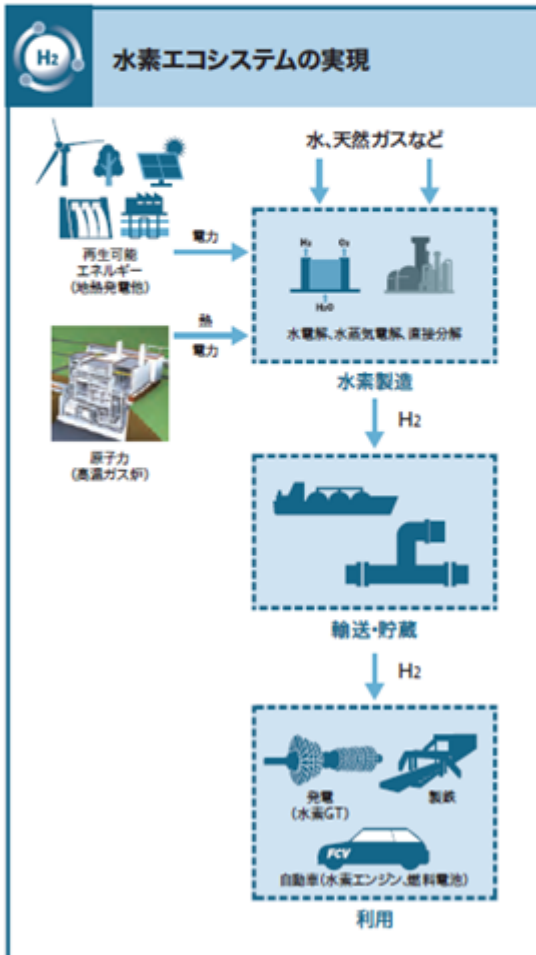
$H_2$

水素エコシステムの実現

水、天然ガスなど

再生可能エネルギー（地熱発電他）

電力

$H_2$ $O_2$

$H_2O$

水電解、水蒸気電解、直接分解

熱

電力

原子力（高温ガス炉）

水素製造

$H_2$

輸送・貯蔵

$H_2$

発電（水素GT）

製鉄

FCV

自動車（水素エンジン、燃料電池）

利用